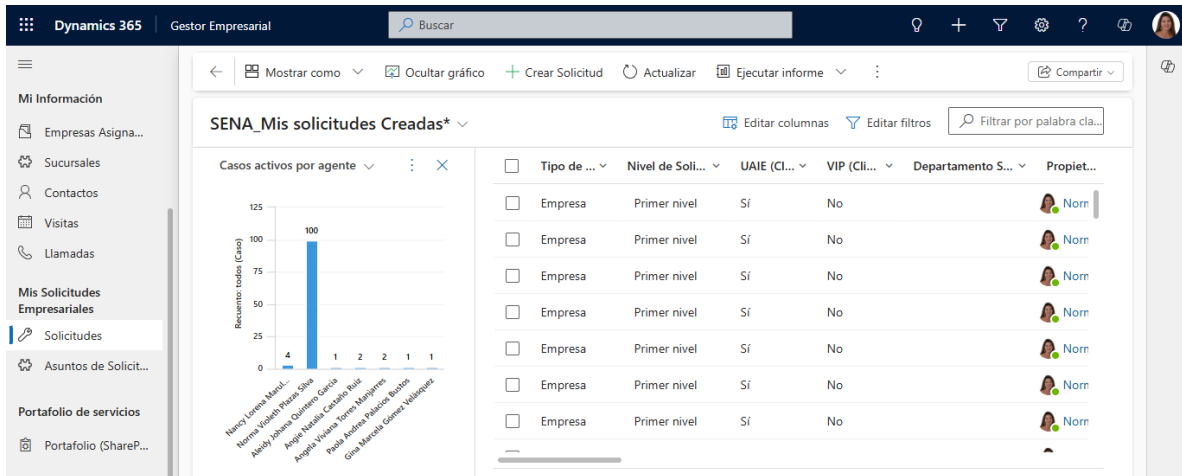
Dynamics 365 | Gestor Empresarial

Buscar

Mi Información
Empresas Asigna...
Sucursales
Contactos
Visitas
Llamadas

Mis Solicitudes Empresariales
Solicitudes
Asuntos de Solicit...

Portafolio de servicios
Portafolio (ShareP...

Mostrar como | Ocultar gráfico | + Crear Solicitud | Actualizar | Ejecutar informe | Compartir

SENA_Mis solicitudes Creadas*

Editar columnas | Editar filtros | Filtrar por palabra cla...

Casos activos por agente

Recuento: todos (Caso)

125
100
75
50
25
0

4 100 1 1 2 1 1

Nancy Lorena Mantil...
Norma Violeth Plazas Silva
Aleidy Johana Quintero García
Angie Natalia Castaño Ruiz
Angela Viviana Torres Manjarres
Paola Andrea Palacios Bustos
Gina Marcela Gómez Velasquez

| Tipo de ... | Nivel de Soli... | UAIE (Cl... | VIP (Cli... | Departamento S... | Propiet... |
|---|---|---|---|---|---|
| Empresa | Primer nivel | Sí | No | | Norn |
| Empresa | Primer nivel | Sí | No | | Norn |
| Empresa | Primer nivel | Sí | No | | Norn |
| Empresa | Primer nivel | Sí | No | | Norn |
| Empresa | Primer nivel | Sí | No | | Norn |
| Empresa | Primer nivel | Sí | No | | Norn |
| Empresa | Primer nivel | Sí | No | | Norn |